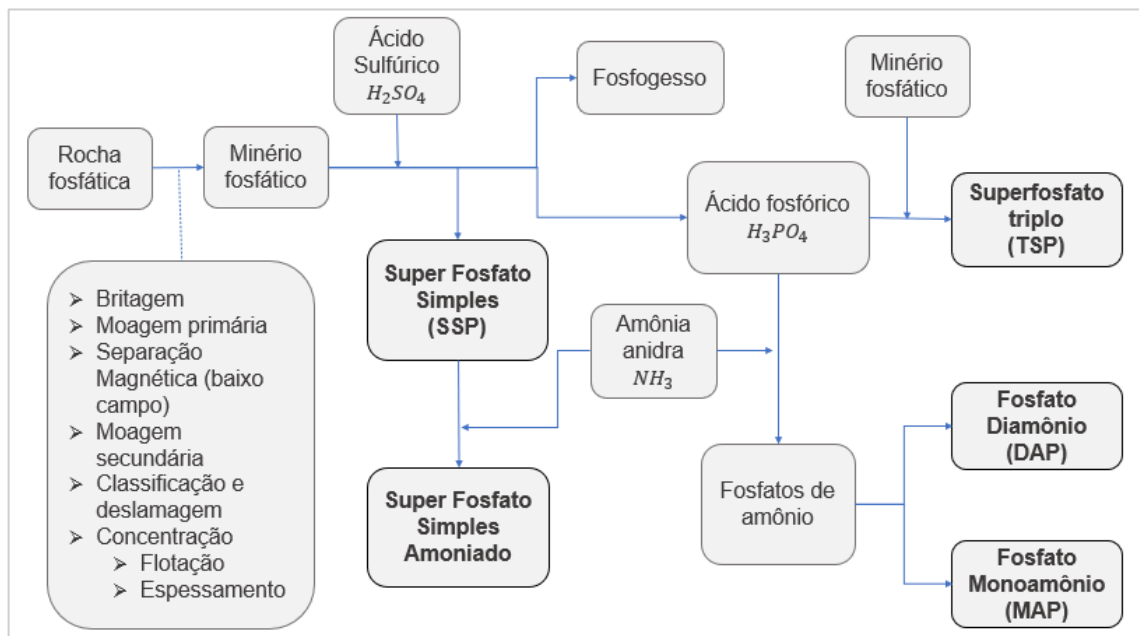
Rocha fosfática

Minério fosfático

Ácido Sulfúrico $H_2SO_4$

Fosfogesso

Minério fosfático

Ácido fosfórico $H_3PO_4$

Superfosfato triplo (TSP)

Super Fosfato Simples (SSP)

Amônia anidra $NH_3$

- Britagem
- Moagem primária
- Separação Magnética (baixo campo)
- Moagem secundária
- Classificação e deslamagem
- Concentração
  - Flotação
  - Espessamento

Fosfato Diamônio (DAP)

Fosfatos de amônio

Super Fosfato Simples Amoniado

Fosfato Monoamônio (MAP)